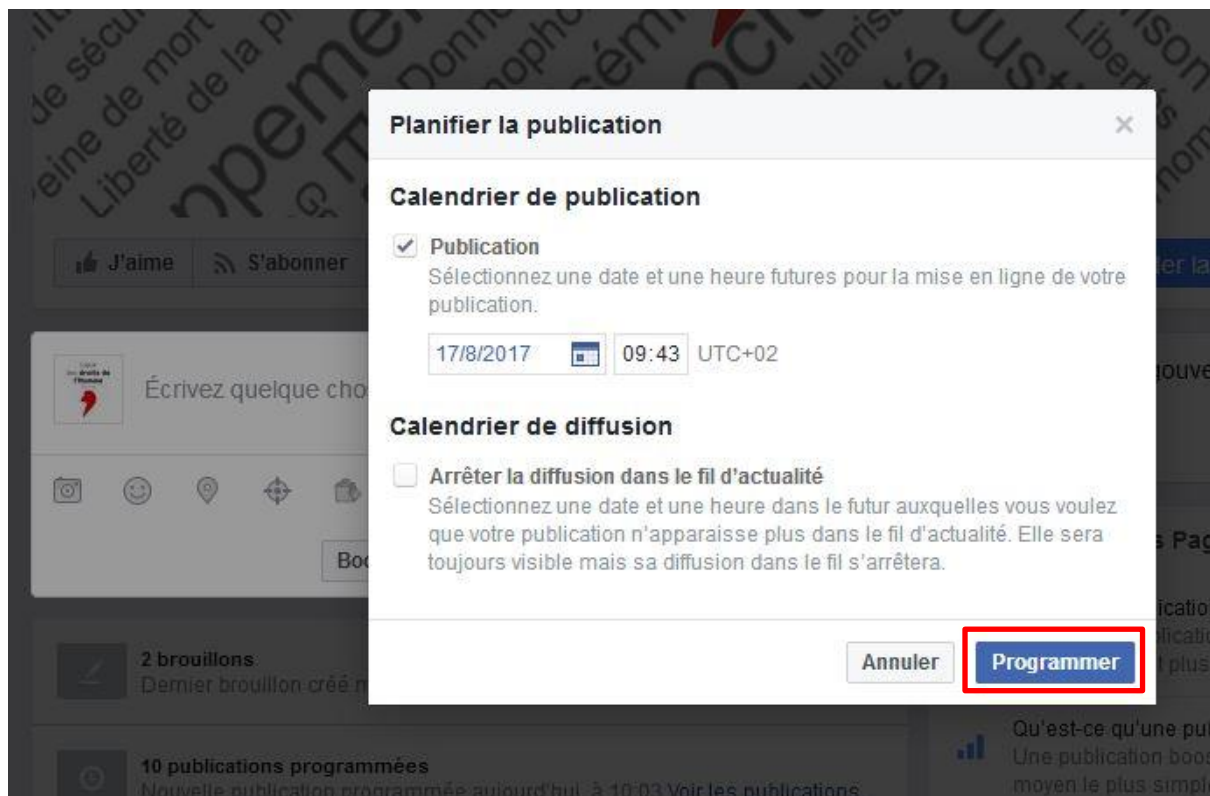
Planifier la publication

×

Calendrier de publication

Publication
Sélectionnez une date et une heure futures pour la mise en ligne de votre publication.

17/8/2017 09:43 UTC+02

Calendrier de diffusion

Arrêter la diffusion dans le fil d'actualité
Sélectionnez une date et une heure dans le futur auxquelles vous voulez que votre publication n'apparaisse plus dans le fil d'actualité. Elle sera toujours visible mais sa diffusion dans le fil s'arrêtera.

Annuler Programmer

J'aime S'abonner

Écrivez quelque cho

Boo

2 brouillons
Dernier brouillon créé m

10 publications programmées
Nouvelle publication programmée aujourd'hui à 10:03 Voir les publications

Qu'est-ce qu'une pu
Une publication boos
moyen le plus simpl